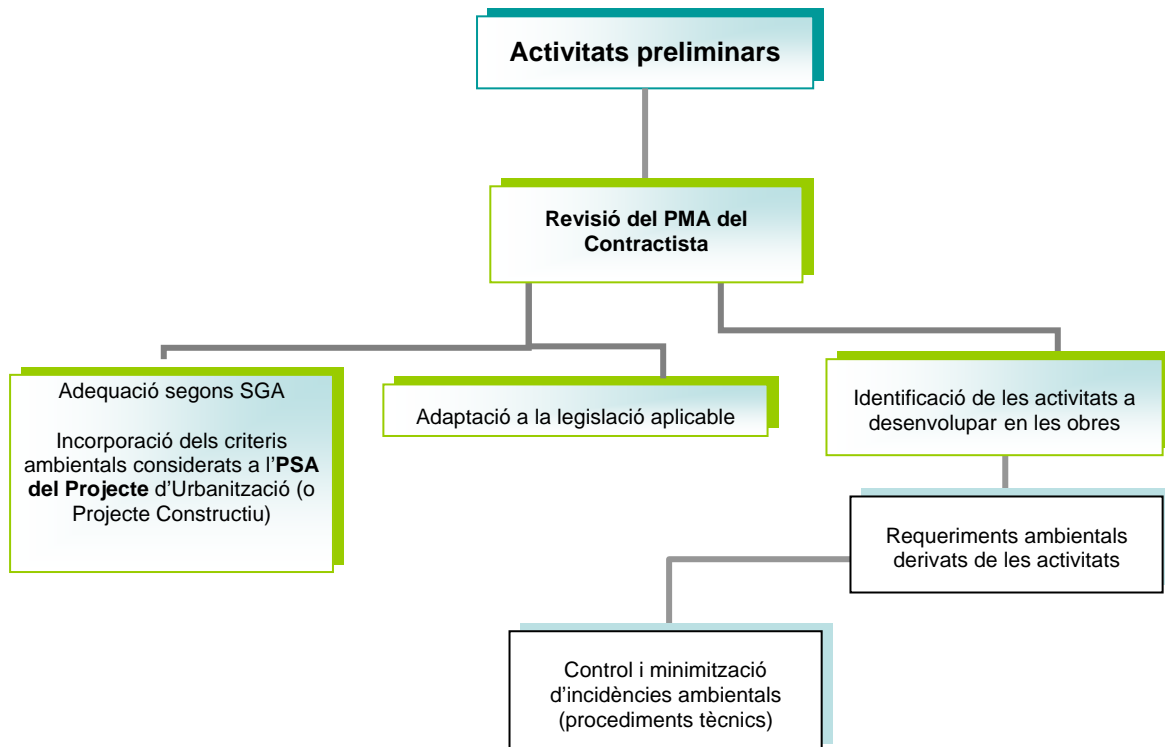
Activitats preliminars

Revisió del PMA del Contractista

Adequació segons SGA

Incorporació dels criteris ambientals considerats a l'PSA del Projecte d'Urbanització (o Projecte Constructiu)

Adaptació a la legislació aplicable

Identificació de les activitats a desenvolupar en les obres

Requeriments ambientals derivats de les activitats

Control i minimització d'incidències ambientals (procediments tècnics)